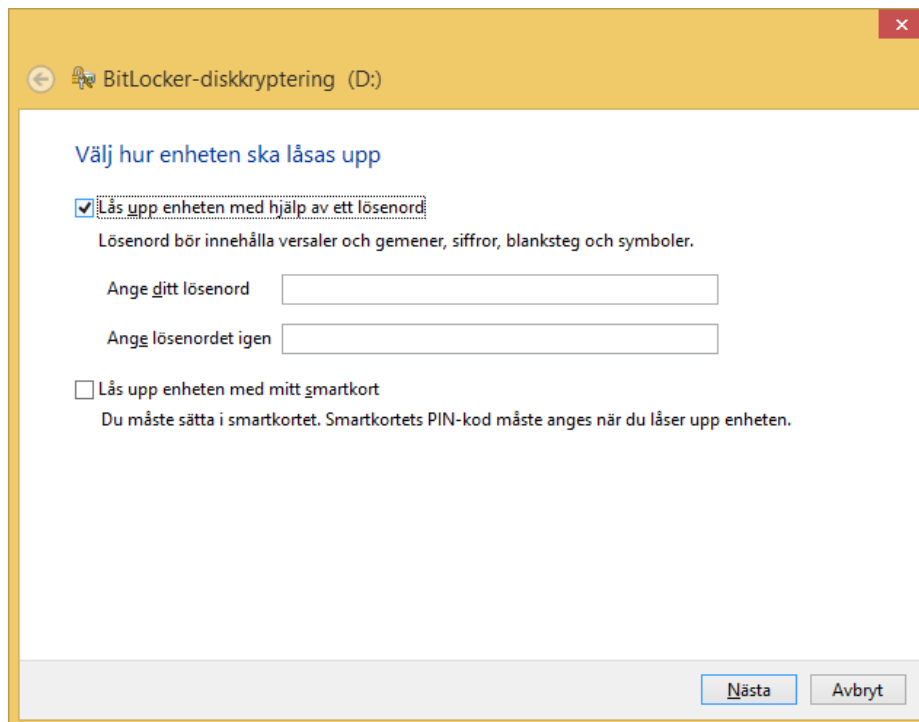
✕

BitLocker-diskkryptering (D:)

Välj hur enheten ska låsas upp

Lås upp enheten med hjälp av ett lösenord

Lösenord bör innehålla versaler och gemener, siffror, blanksteg och symboler.

Ange ditt lösenord

Ange lösenordet igen

Lås upp enheten med mitt smartkort

Du måste sätta i smartkortet. Smartkortets PIN-kod måste anges när du låser upp enheten.

Nästa

Avbryt